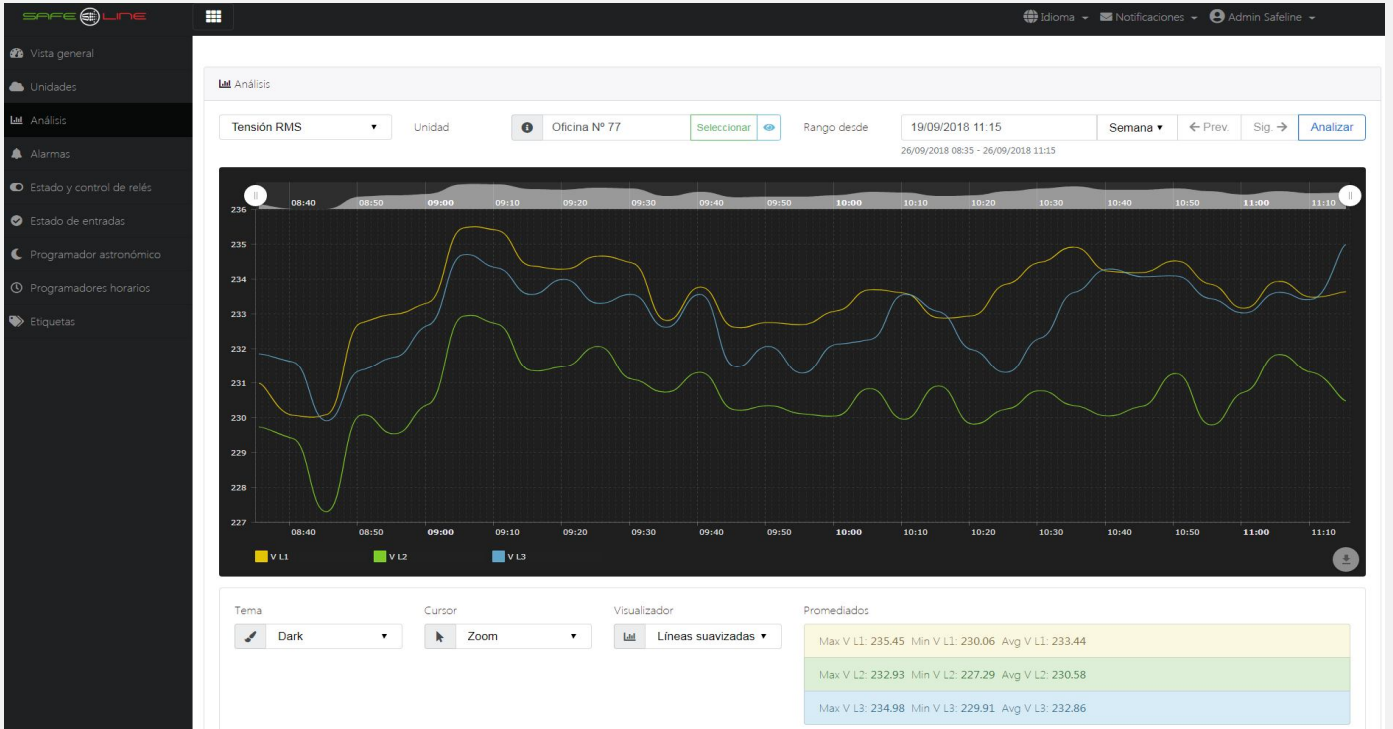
SAFE LINE

Idioma Notificaciones Admin Safeline

Vista general
Unidades
Análisis
Alarmas
Estado y control de relés
Estado de entradas
Programador astronómico
Programadores horarios
Etiquetas

Análisis

Tensión RMS
Unidad
Oficina Nº 77
Seleccionar
Rango desde
19/09/2018 11:15
Semana
← Prev.
Sig. →
Analizar
26/09/2018 08:35 - 26/09/2018 11:15

08:40 08:50 09:00 09:10 09:20 09:30 09:40 09:50 10:00 10:10 10:20 10:30 10:40 10:50 11:00 11:10

236
235
234
233
232
231
230
229
228
227

08:40 08:50 09:00 09:10 09:20 09:30 09:40 09:50 10:00 10:10 10:20 10:30 10:40 10:50 11:00 11:10

V L1 V L2 V L3

Tema
Dark
Cursor
Zoom
Visualizador
Líneas suavizadas
Promediados

Max V L1: 235.45 Min V L1: 230.06 Avg V L1: 233.44
Max V L2: 232.93 Min V L2: 227.29 Avg V L2: 230.58
Max V L3: 234.98 Min V L3: 229.91 Avg V L3: 232.86